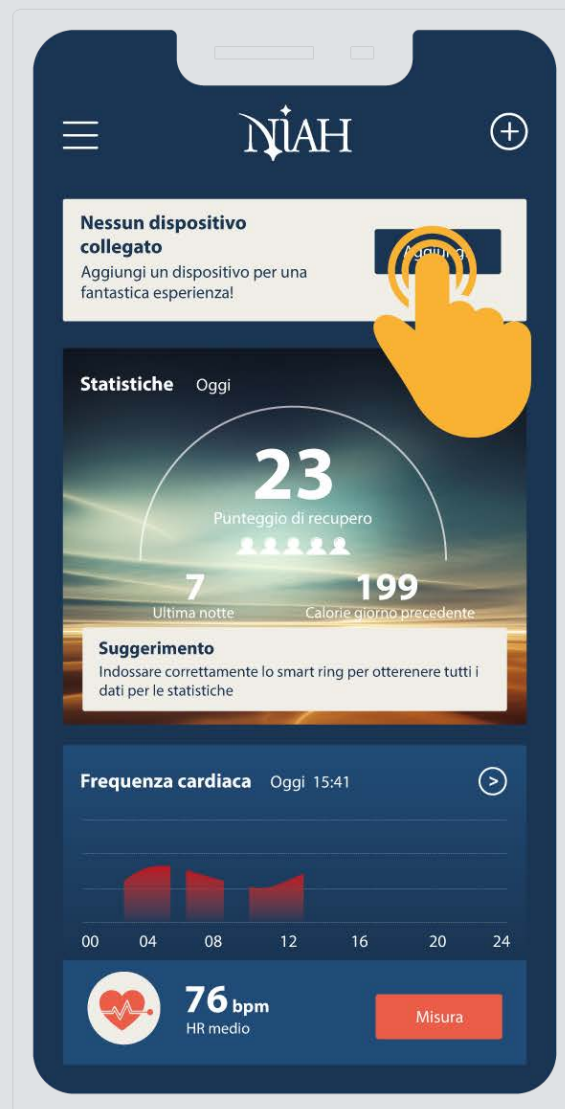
NIAH

Nessun dispositivo collegato
Aggiungi un dispositivo per una fantastica esperienza!

Aggiungi

Statistiche Oggi

23
Punteggio di recupero

7
Ultima notte

199
Calorie giorno precedente

Suggerimento
Indossare correttamente lo smart ring per otterenere tutti i dati per le statistiche

Frequenza cardiaca Oggi 15:41

00 04 08 12 16 20 24

76 bpm
HR medio

Misura